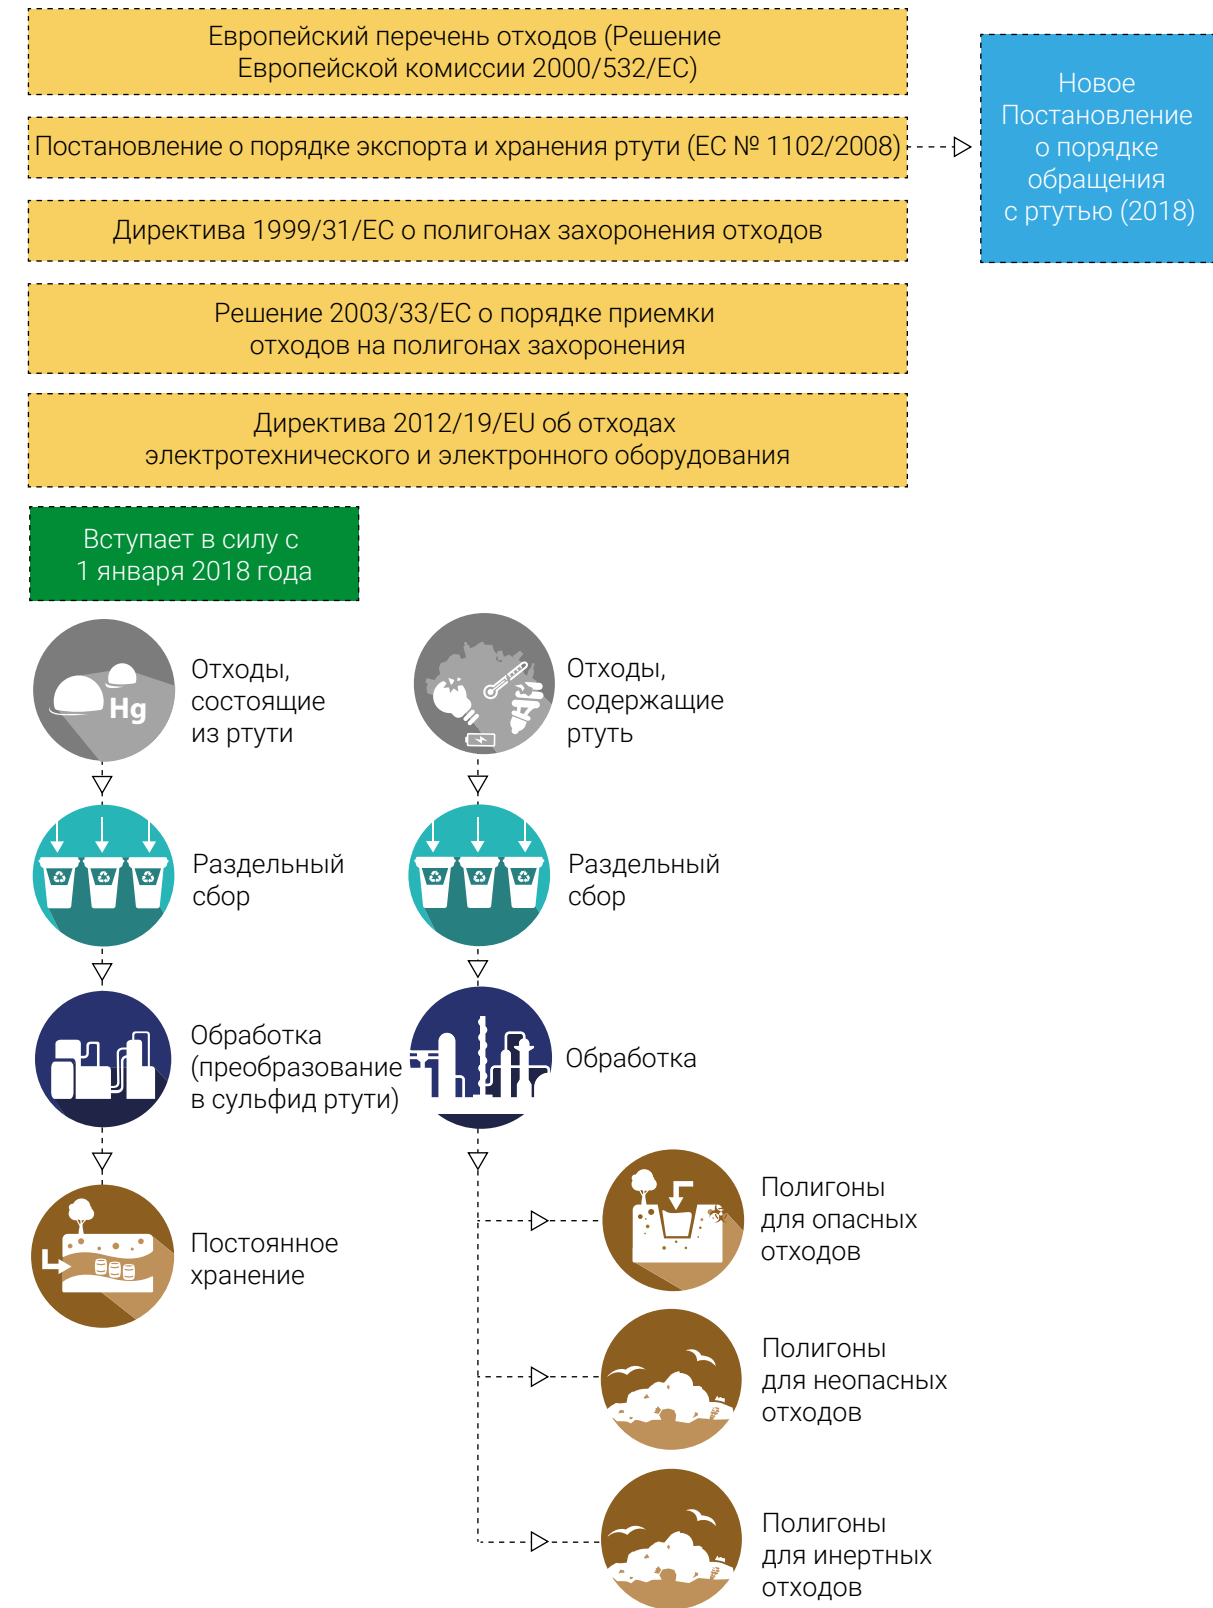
Европейский перечень отходов (Решение Европейской комиссии 2000/532/ЕС)

Постановление о порядке экспорта и хранения ртути (ЕС № 1102/2008)

Директива 1999/31/ЕС о полигонах захоронения отходов

Решение 2003/33/ЕС о порядке приемки отходов на полигонах захоронения

Директива 2012/19/EU об отходах электротехнического и электронного оборудования

Новое Постановление о порядке обращения с ртутью (2018)

Вступает в силу с 1 января 2018 года

Hg

Отходы, состоящие из ртути

Раздельный сбор

Обработка (преобразование в сульфид ртути)

Постоянное хранение

Отходы, содержащие ртуть

Раздельный сбор

Обработка

Полигоны для опасных отходов

Полигоны для неопасных отходов

Полигоны для инертных отходов